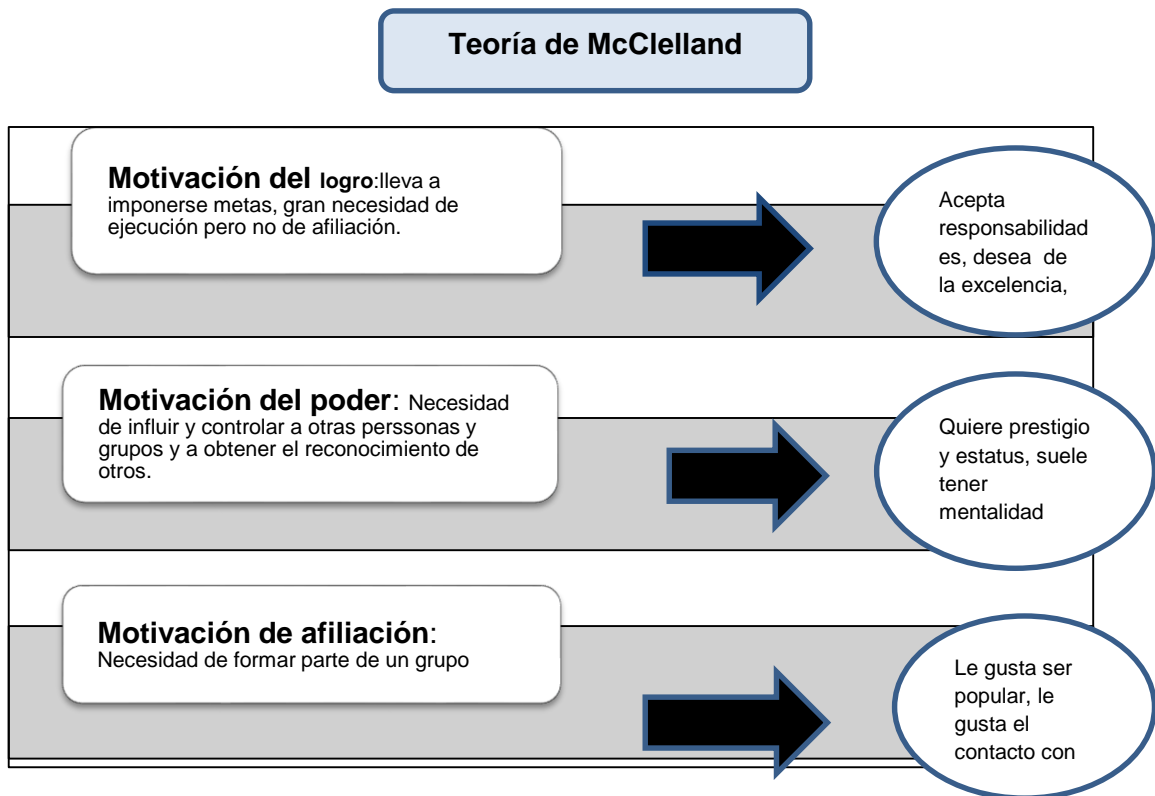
Teoría de McClelland

Motivación del logro:lleva a imponerse metas, gran necesidad de ejecución pero no de afiliación.

Acepta responsabilidades, desea de la excelencia,

Motivación del poder: Necesidad de influir y controlar a otras perssonas y grupos y a obtener el reconocimiento de otros.

Quiere prestigio y estatus, suele tener mentalidad

Motivación de afiliación: Necesidad de formar parte de un grupo

Le gusta ser popular, le gusta el contacto con